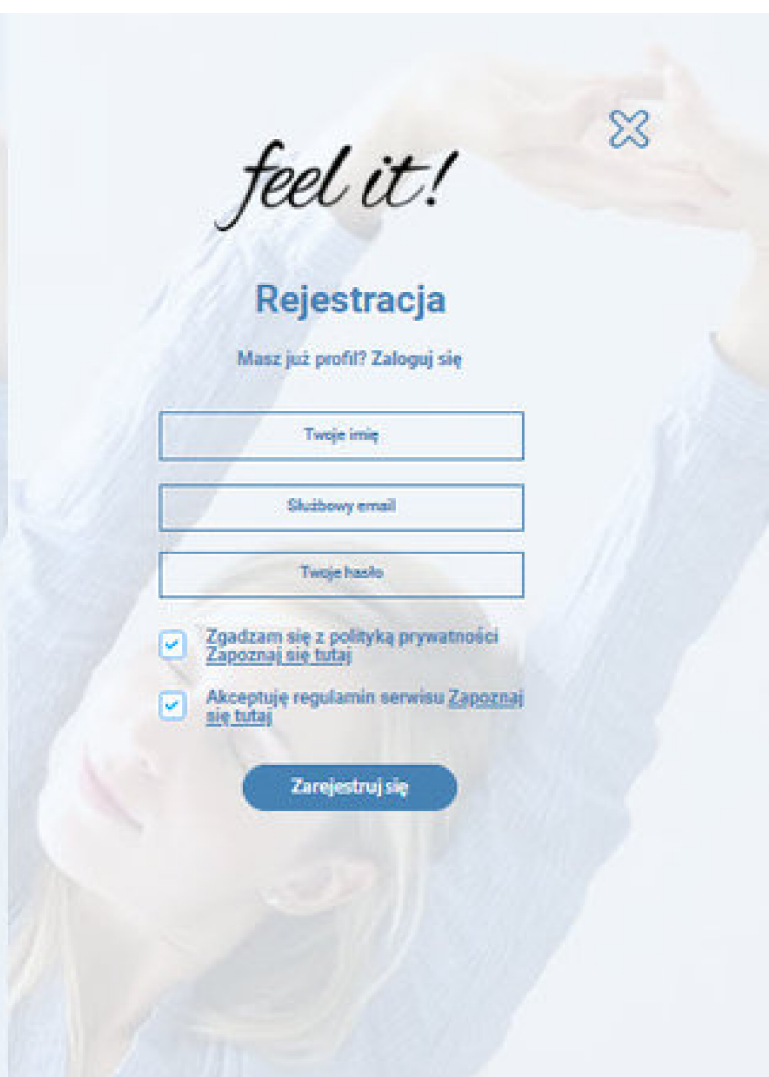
feel it!

Rejestracja

Masz już profil? Zaloguj się

Twoje imię

Służbowy email

Twoje hasło

Zgadzam się z polityką prywatności Zapoznaj się tutaj

Akceptuję regulamin serwisu Zapoznaj się tutaj

Zarejestruj się